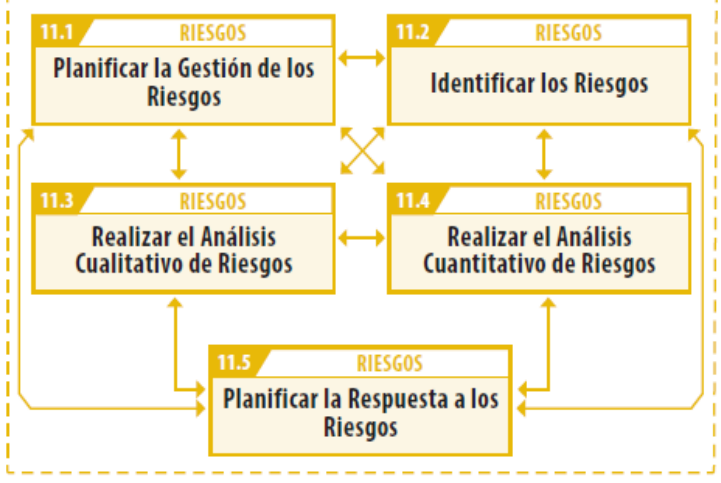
11.1 RIESGOS
Planificar la Gestión de los Riesgos

11.2 RIESGOS
Identificar los Riesgos

11.3 RIESGOS
Realizar el Análisis Cualitativo de Riesgos

11.4 RIESGOS
Realizar el Análisis Cuantitativo de Riesgos

11.5 RIESGOS
Planificar la Respuesta a los Riesgos